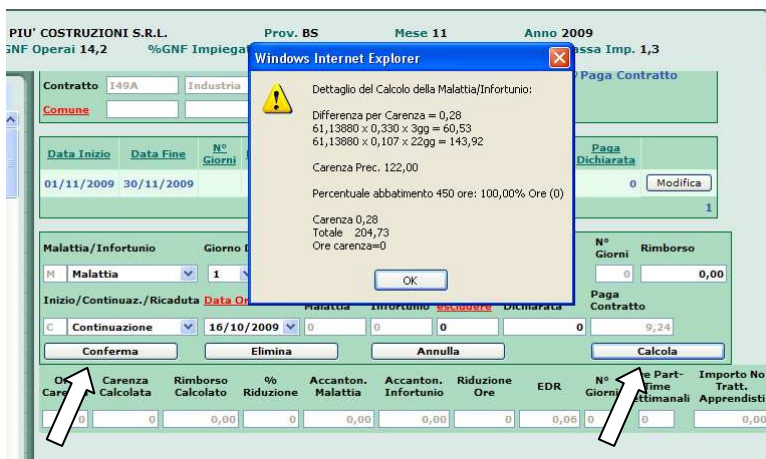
PIU' COSTRUZIONI S.R.L. Prov. BS Mese 11 Anno 2009
GNF Operai 14,2 %GNF Impiegat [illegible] assa Imp. 1,3

Contratto I49A Industria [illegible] Paga Contratto
Comune

Data Inizio Data Fine N° Giorni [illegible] Paga Dichiarata
01/11/2009 30/11/2009 0 Modifica
1

Malattia/Infortunio Giorno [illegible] N° Giorni Rimborso
M Malattia 1 0 0,00
Inizio/Continuaz./Ricaduta Data O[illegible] Malattia Infortunio Escludere Dichiarata Paga Contratto
C Continuazione 16/10/2009 0 0 0 0 9,24
Conferma Elimina Annulla Calcola

O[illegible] Care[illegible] Carenza Calcolata Rimborso Calcolato % Riduzione Accanton. Malattia Accanton. Infortunio Riduzione Ore EDR N° Giorni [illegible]e Part-Time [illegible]ettimanali Importo No Tratt. Apprendisti
0 0 0,00 0 0,00 0,00 0 0,06 0 0 0,00

Windows Internet Explorer
Dettaglio del Calcolo della Malattia/Infortunio:

Differenza per Carenza = 0,28
61,13880 x 0,330 x 3gg = 60,53
61,13880 x 0,107 x 22gg = 143,92

Carenza Prec. 122,00

Percentuale abbatimento 450 ore: 100,00% Ore (0)

Carenza 0,28
Totale 204,73
Ore carenza=0

OK